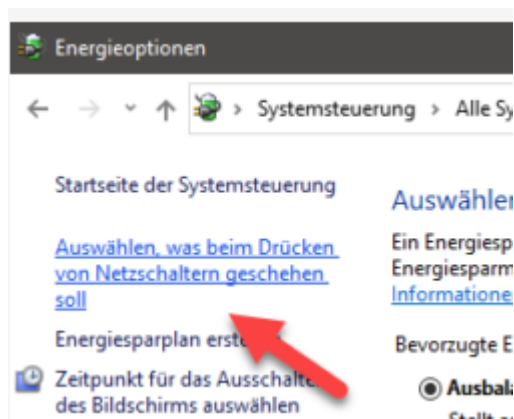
Energieoptionen

Systemsteuerung > Alle Sy

Startseite der Systemsteuerung

Auswählen, was beim Drücken von Netzschaltern geschehen soll

Energiesparplan erst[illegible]

Zeitpunkt für das Ausschalt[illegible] des Bildschirms auswählen

Auswähler

Ein Energiesp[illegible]
Energiesparm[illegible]
Informatione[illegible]

Bevorzugte E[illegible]

Ausbala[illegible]

Stellt a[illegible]